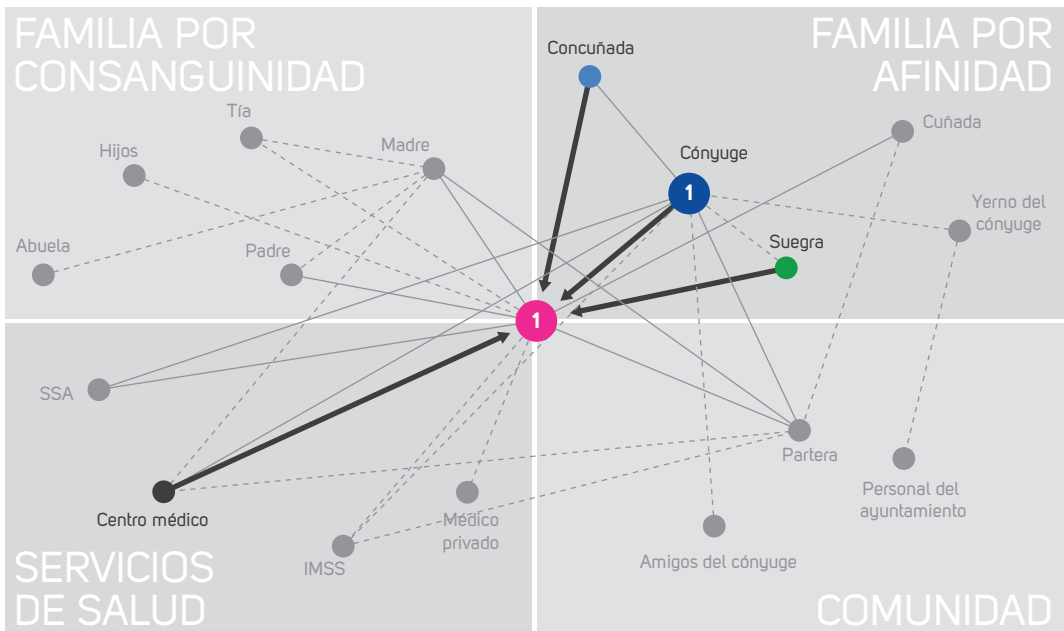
FAMILIA POR CONSANGUINIDAD

FAMILIA POR AFINIDAD

Concuñada

Tía

Madre

Hijos

Cuñada

Cónyuge

1

Yerno del cónyuge

Abuela

Padre

Suegra

1

SSA

Partera

Personal del ayuntamiento

Centro médico

Médico privado

IMSS

Amigos del cónyuge

SERVICIOS DE SALUD

COMUNIDAD